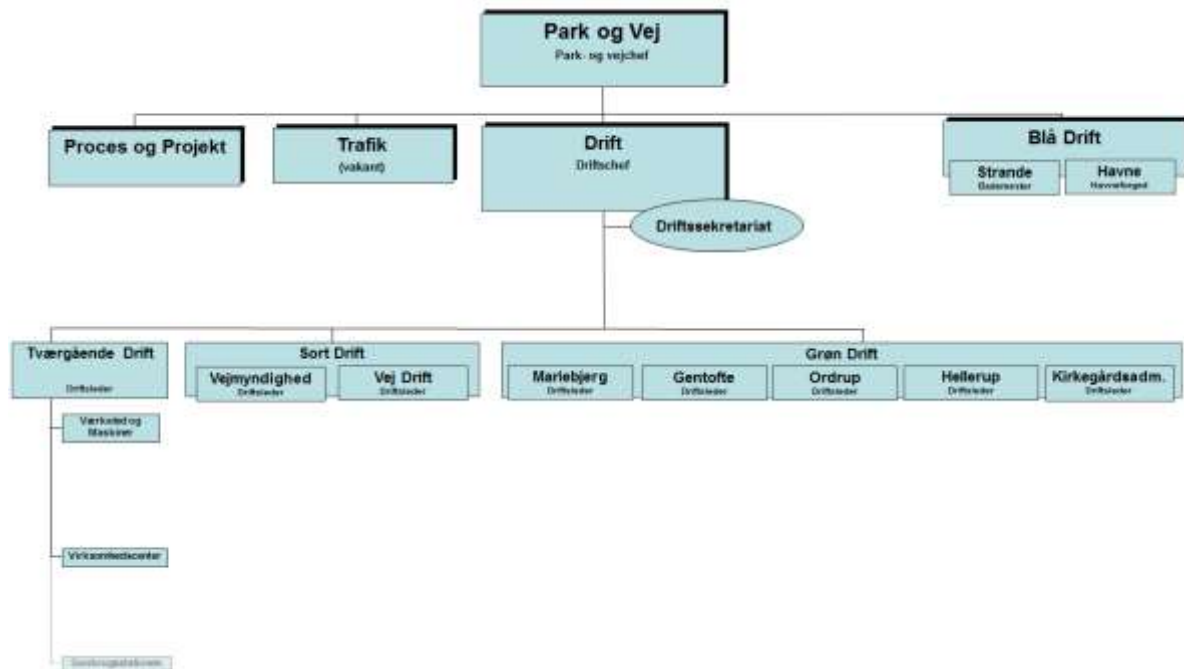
Park og Vej
Park- og vejchef

Proces og Projekt

Trafik
(vakant)

Drift
Driftschef

Blå Drift

Strande
Bademester

Havne
Havnefoged

Driftssekretariat

Tværgående Drift
Driftsleder

Værksted og Maskiner

Virksomhedscenter

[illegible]

Sort Drift

Vejmyndighed
Driftsleder

Vej Drift
Driftsleder

Grøn Drift

Mariebjerg
Driftsleder

Gentofte
Driftsleder

Ordrup
Driftsleder

Hellerup
Driftsleder

Kirkegårdsadm.
Driftsleder